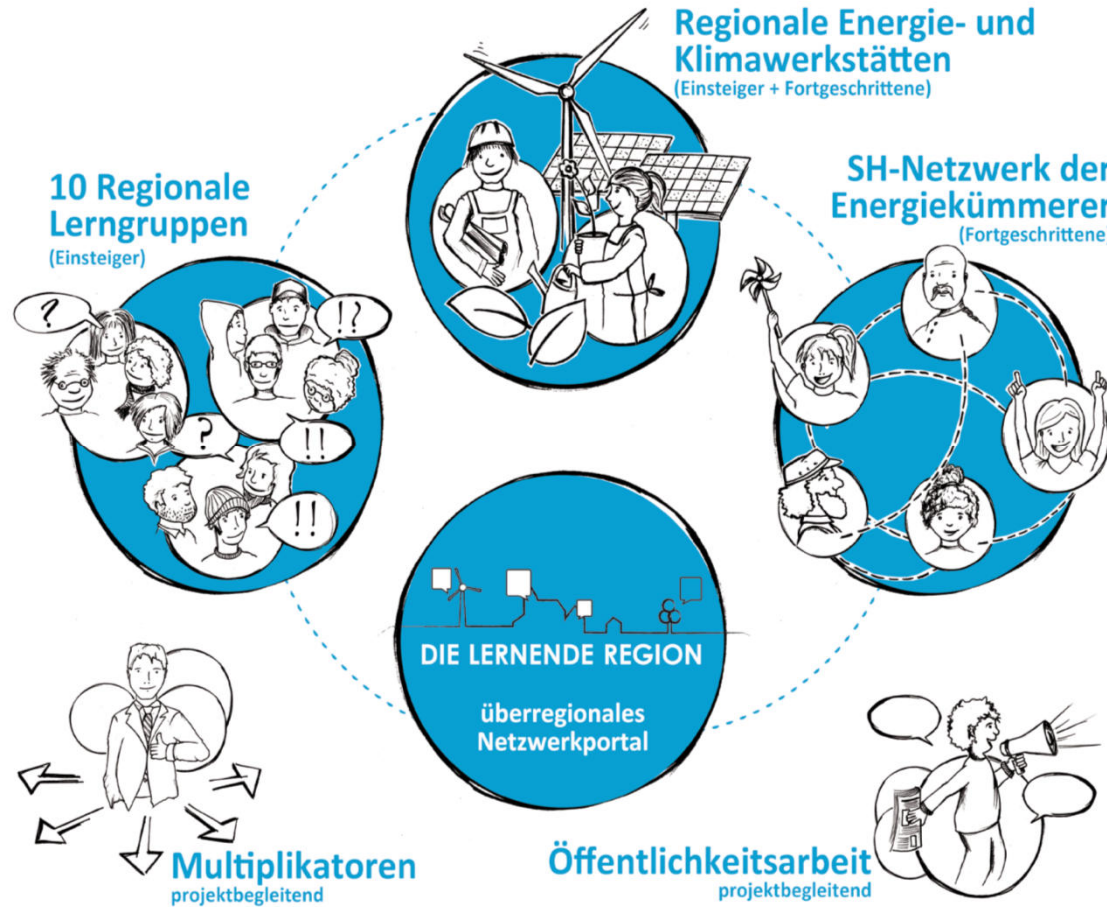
Regionale Energie- und Klimawerkstätten
(Einsteiger + Fortgeschrittene)

10 Regionale Lerngruppen
(Einsteiger)

SH-Netzwerk der Energiekümmerer
(Fortgeschrittene)

?

!?

?

!!

!!

DIE LERNENDE REGION

überregionales Netzwerkportal

Multiplikatoren
projektbegleitend

Öffentlichkeitsarbeit
projektbegleitend